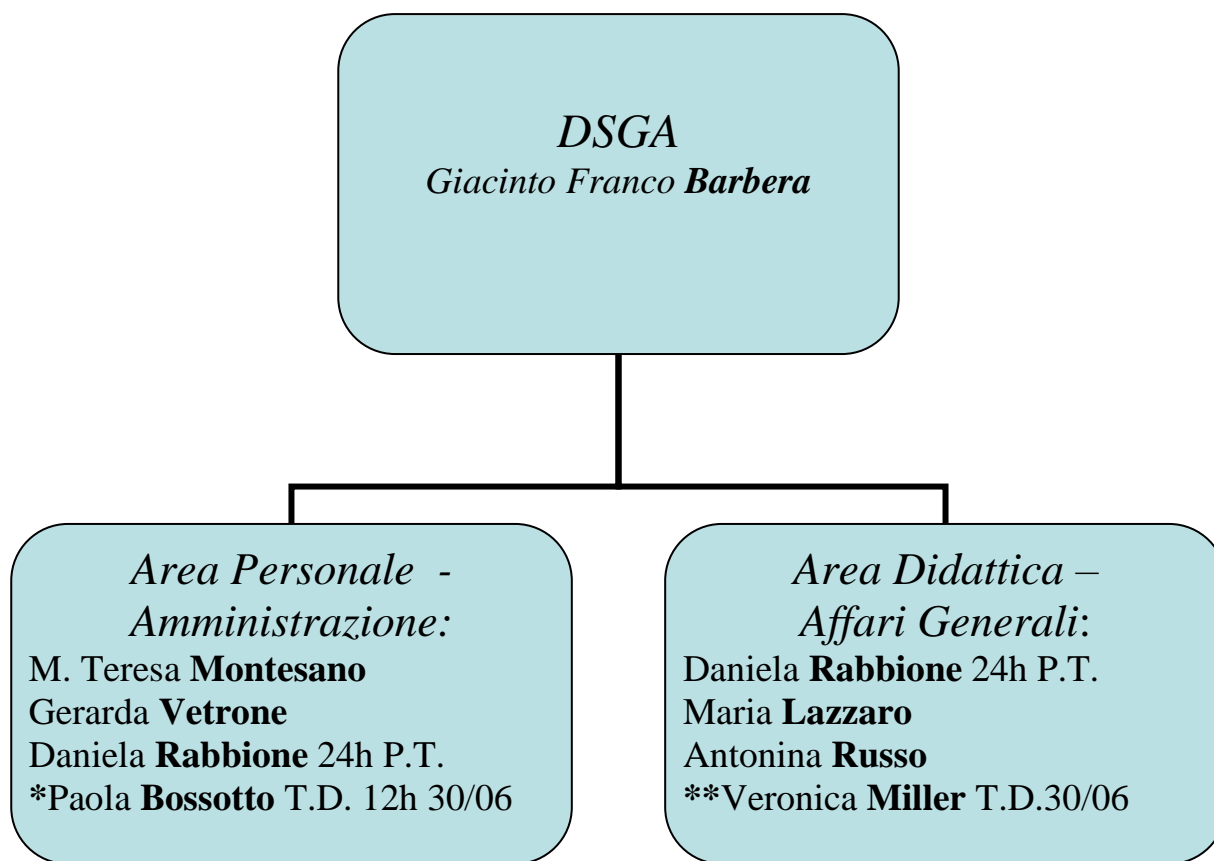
DSGA
Giacinto Franco Barbera

Area Personale - Amministrazione:
M. Teresa Montesano
Gerarda Vetrone
Daniela Rabbione 24h P.T.
*Paola Bossotto T.D. 12h 30/06

Area Didattica – Affari Generali:
Daniela Rabbione 24h P.T.
Maria Lazzaro
Antonina Russo
**Veronica Miller T.D.30/06